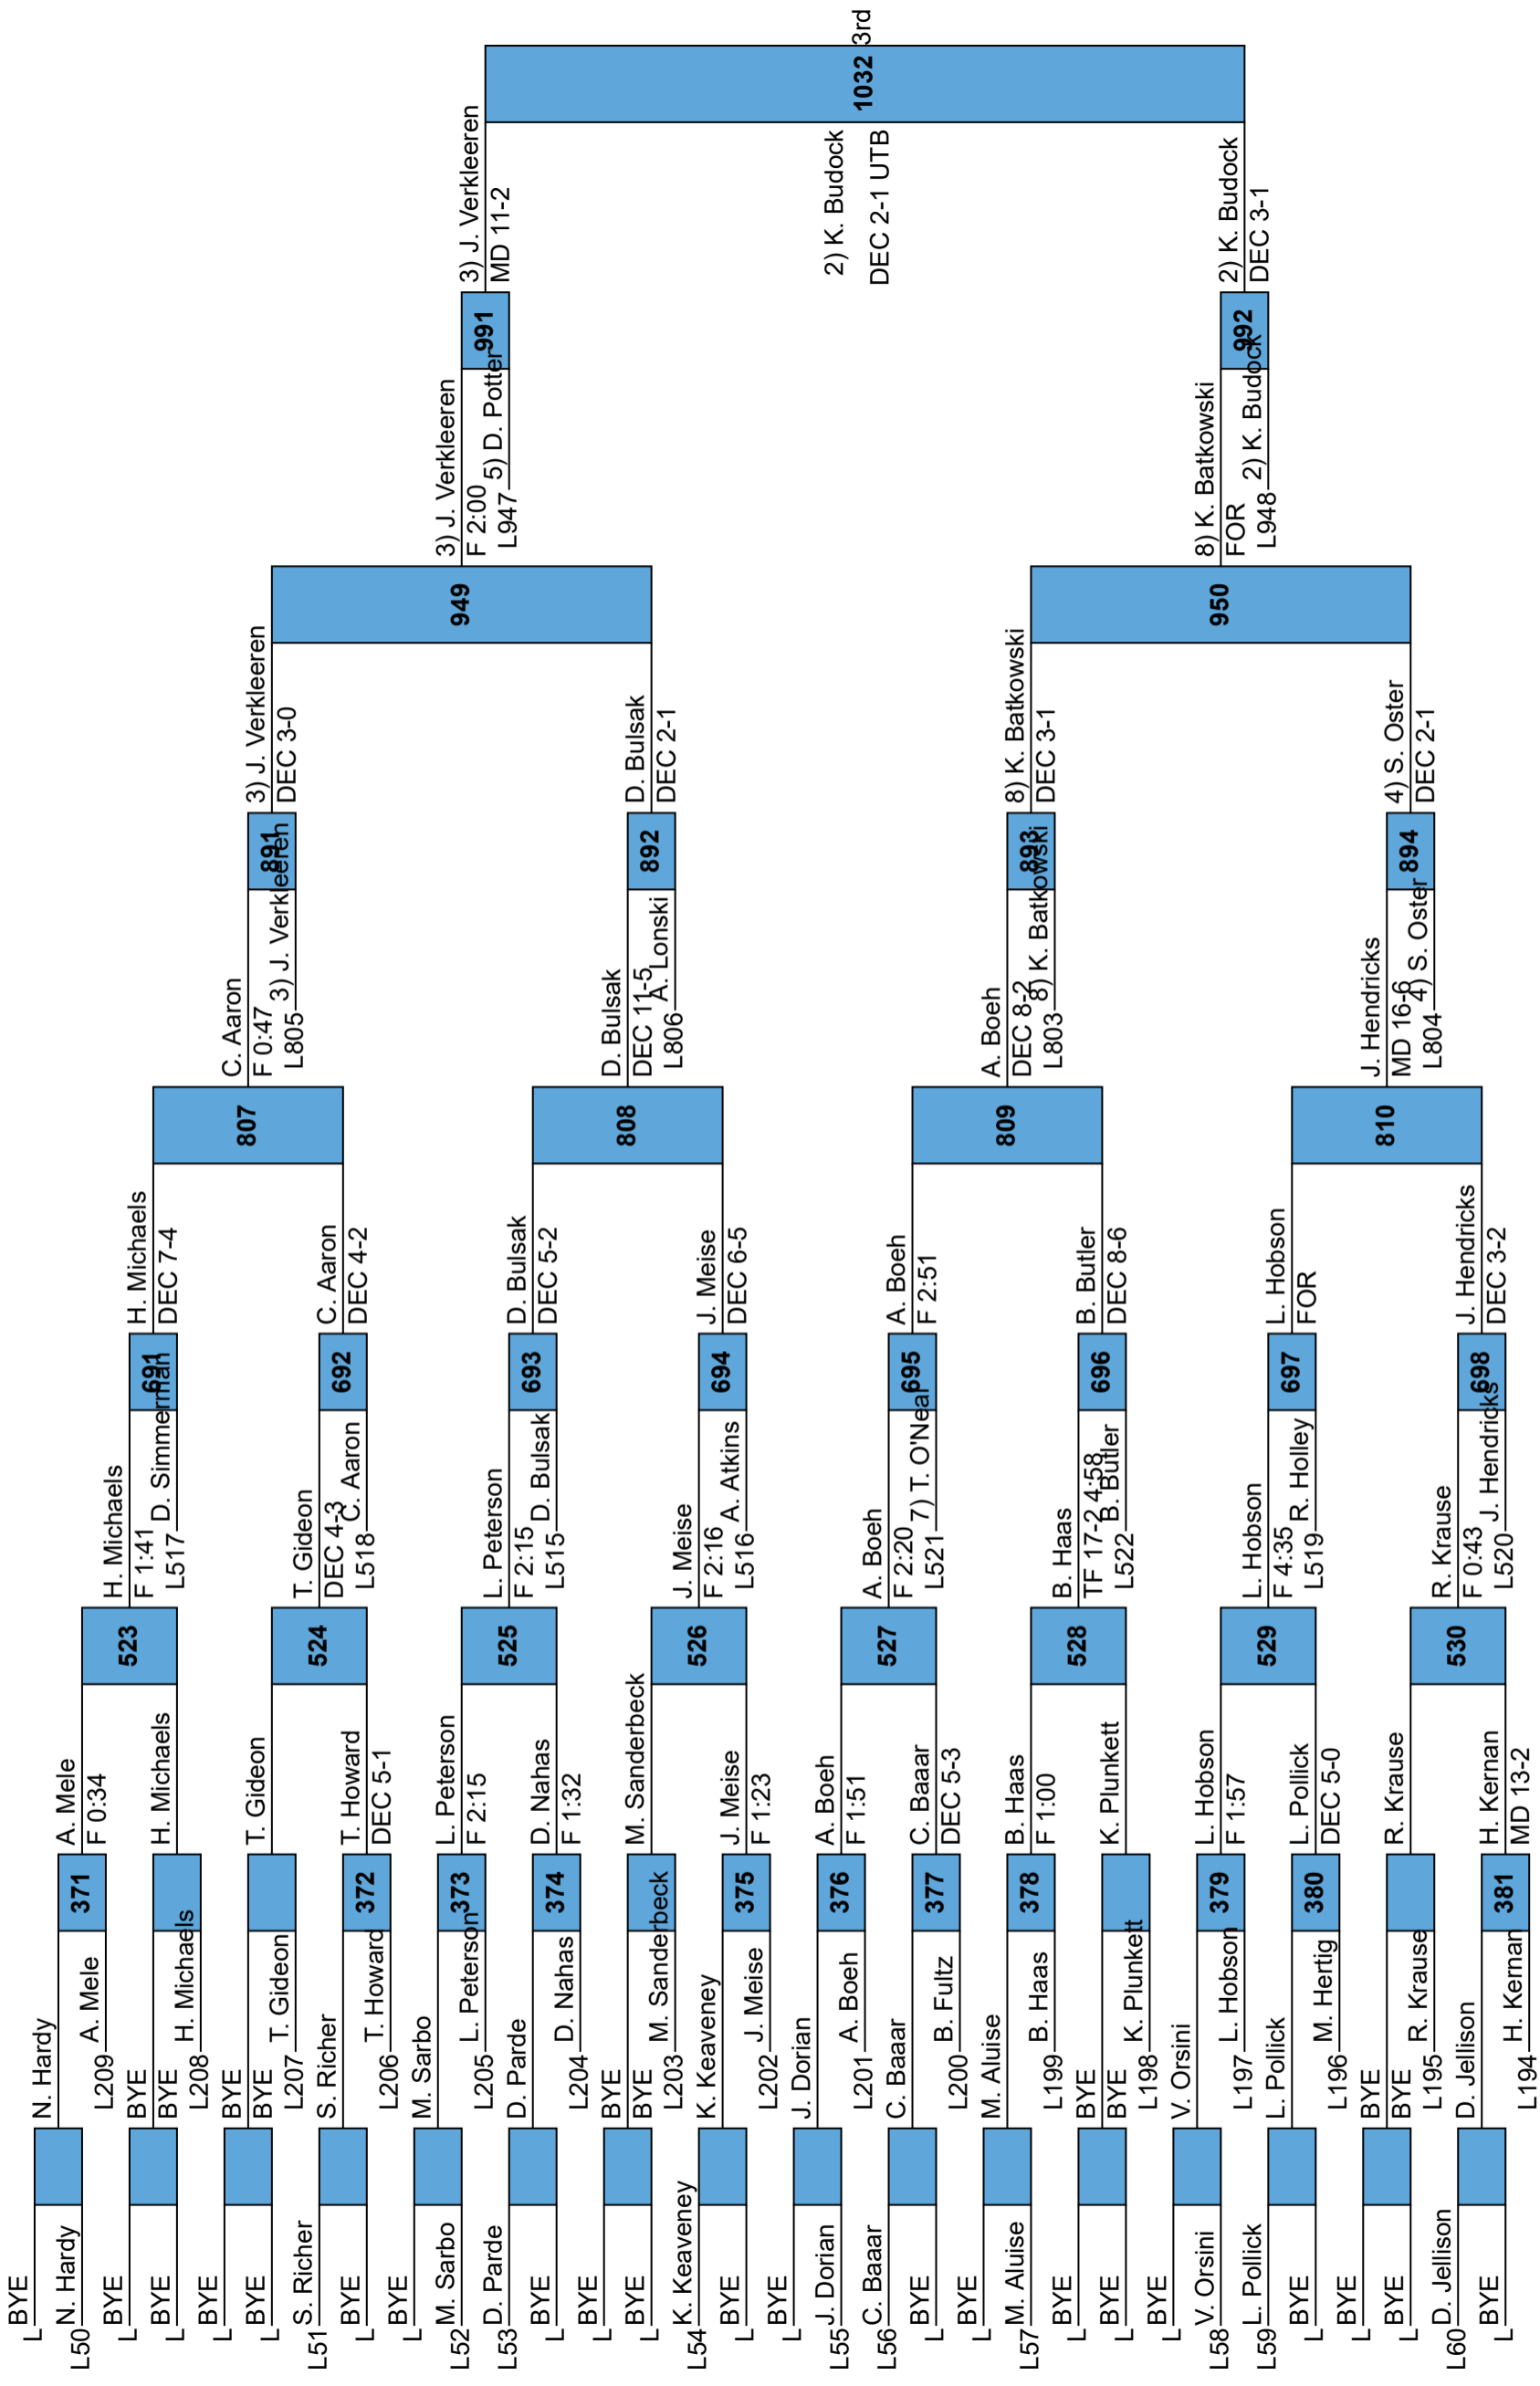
3rd
1032
2) K. Budock
DEC 2-1 UTB
3) J. Verkleeren
MD 11-2
2) K. Budock
DEC 3-1
991
992
3) J. Verkleeren
F 2:00
L947
5) D. Potter
8) K. Batkowski
FOR
L948
2) K. Budock
949
950
3) J. Verkleeren
DEC 3-0
D. Bulsak
DEC 2-1
8) K. Batkowski
DEC 3-1
4) S. Oster
DEC 2-1
891
892
893
894
C. Aaron
F 0:47
L805
3) J. Verkleeren
D. Bulsak
DEC 11-5
L806
A. Lonski
A. Boeh
DEC 8-2
L803
8) K. Batkowski
J. Hendricks
MD 16-6
L804
4) S. Oster
807
808
809
810
H. Michaels
DEC 7-4
C. Aaron
DEC 4-2
D. Bulsak
DEC 5-2
J. Meise
DEC 6-5
A. Boeh
F 2:51
B. Butler
DEC 8-6
L. Hobson
FOR
J. Hendricks
DEC 3-2
691
692
693
694
695
696
697
698
H. Michaels
F 1:41
L517
D. Simmerman
T. Gideon
DEC 4-3
L518
C. Aaron
L. Peterson
F 2:15
L515
D. Bulsak
J. Meise
F 2:16
L516
A. Atkins
A. Boeh
F 2:20
L521
7) T. O'Neal
B. Haas
TF 17-2 4:58
L522
B. Butler
L. Hobson
F 4:35
L519
R. Holley
R. Krause
F 0:43
L520
J. Hendricks
523
524
525
526
527
528
529
530
A. Mele
F 0:34
H. Michaels
T. Gideon
T. Howard
DEC 5-1
L. Peterson
F 2:15
D. Nahas
F 1:32
M. Sanderbeck
J. Meise
F 1:23
A. Boeh
F 1:51
C. Baaar
DEC 5-3
B. Haas
F 1:00
K. Plunkett
L. Hobson
F 1:57
L. Pollick
DEC 5-0
R. Krause
H. Kernan
MD 13-2
371
372
373
374
375
376
377
378
379
380
381
N. Hardy
L209
A. Mele
BYE
BYE
L208
H. Michaels
BYE
BYE
L207
T. Gideon
S. Richer
L206
T. Howard
M. Sarbo
L205
L. Peterson
D. Parde
L204
D. Nahas
BYE
BYE
L203
M. Sanderbeck
K. Keaveney
L202
J. Meise
J. Dorian
L201
A. Boeh
C. Baaar
L200
B. Fultz
M. Aluise
L199
B. Haas
BYE
BYE
L198
K. Plunkett
V. Orsini
L197
L. Hobson
L. Pollick
L196
M. Hertig
BYE
BYE
L195
R. Krause
D. Jellison
L194
H. Kernan
BYE
L50 N. Hardy
BYE
BYE
BYE
BYE
L51 S. Richer
BYE
BYE
L52 M. Sarbo
L53 D. Parde
BYE
BYE
BYE
L54 K. Keaveney
BYE
BYE
L55 J. Dorian
L56 C. Baaar
BYE
BYE
L57 M. Aluise
BYE
BYE
BYE
L58 V. Orsini
L59 L. Pollick
BYE
BYE
BYE
L60 D. Jellison
BYE